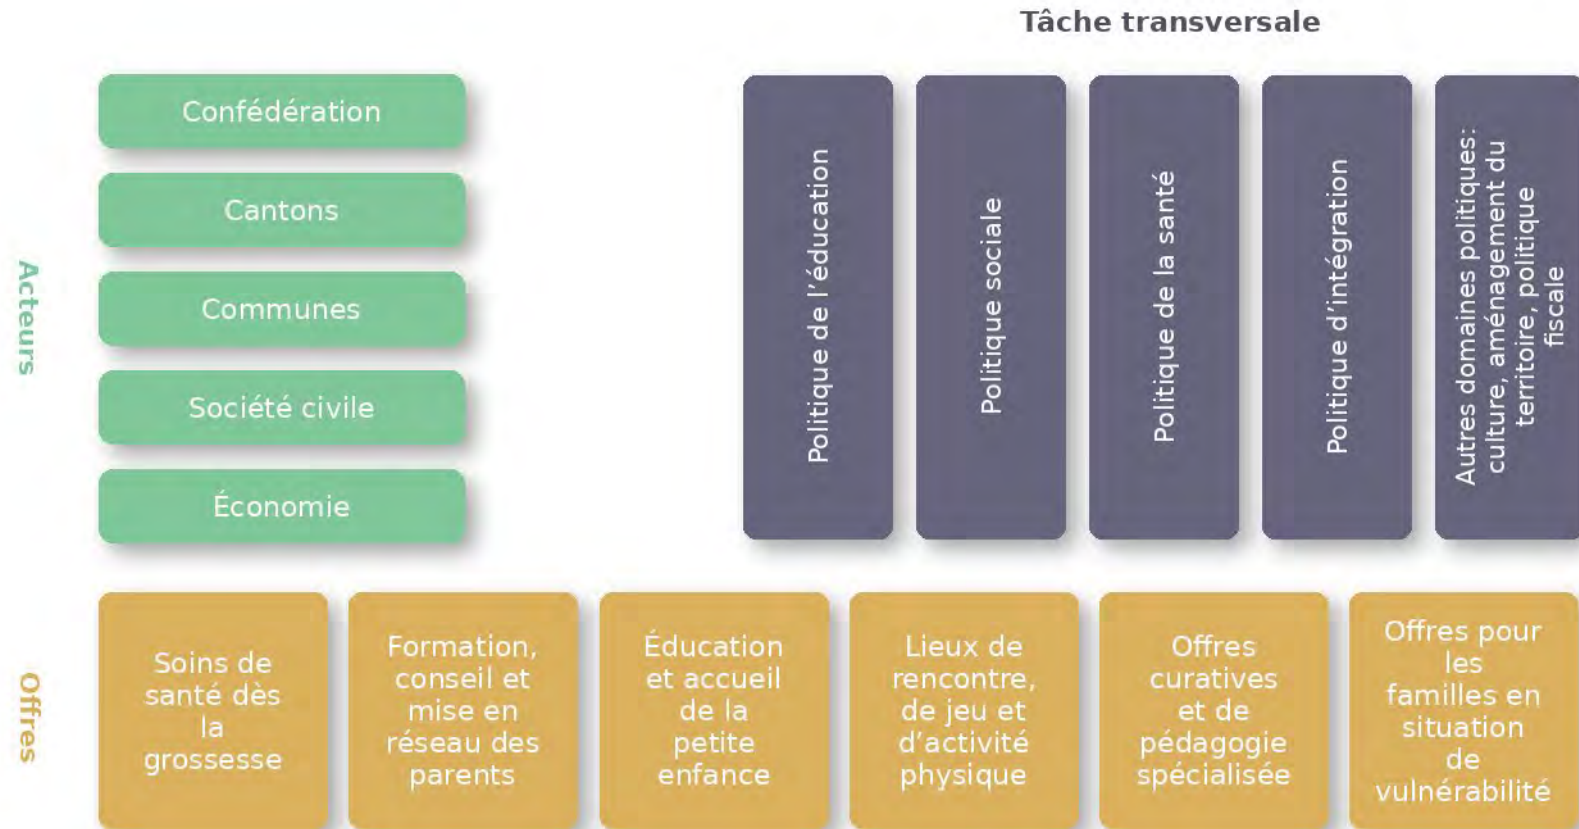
Tâche transversale

Acteurs

Confédération

Cantons

Communes

Société civile

Économie

Politique de l'éducation

Politique sociale

Politique de la santé

Politique d'intégration

Autres domaines politiques: culture, aménagement du territoire, politique fiscale

Offres

Soins de santé dès la grossesse

Formation, conseil et mise en réseau des parents

Éducation et accueil de la petite enfance

Lieux de rencontre, de jeu et d'activité physique

Offres curatives et de pédagogie spécialisée

Offres pour les familles en situation de vulnérabilité